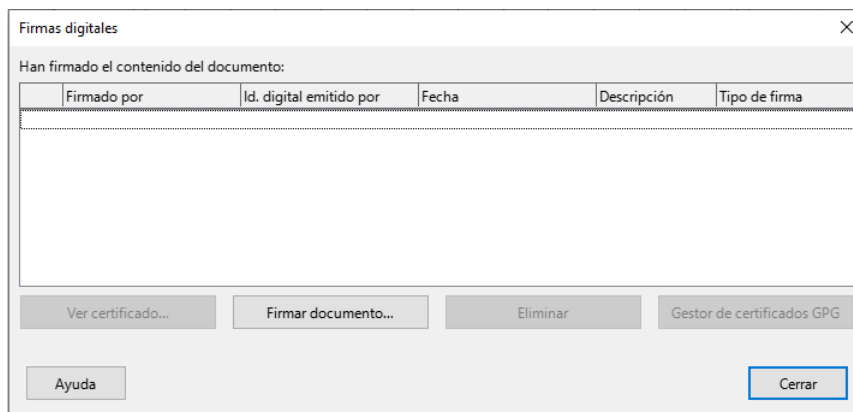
Firmas digitales

×

Han firmado el contenido del documento:

| | Firmado por | Id. digital emitido por | Fecha | Descripción | Tipo de firma |
|---|---|---|---|---|---|
| | | | | | |

Ver certificado...

Firmar documento...

Eliminar

Gestor de certificados GPG

Ayuda

Cerrar